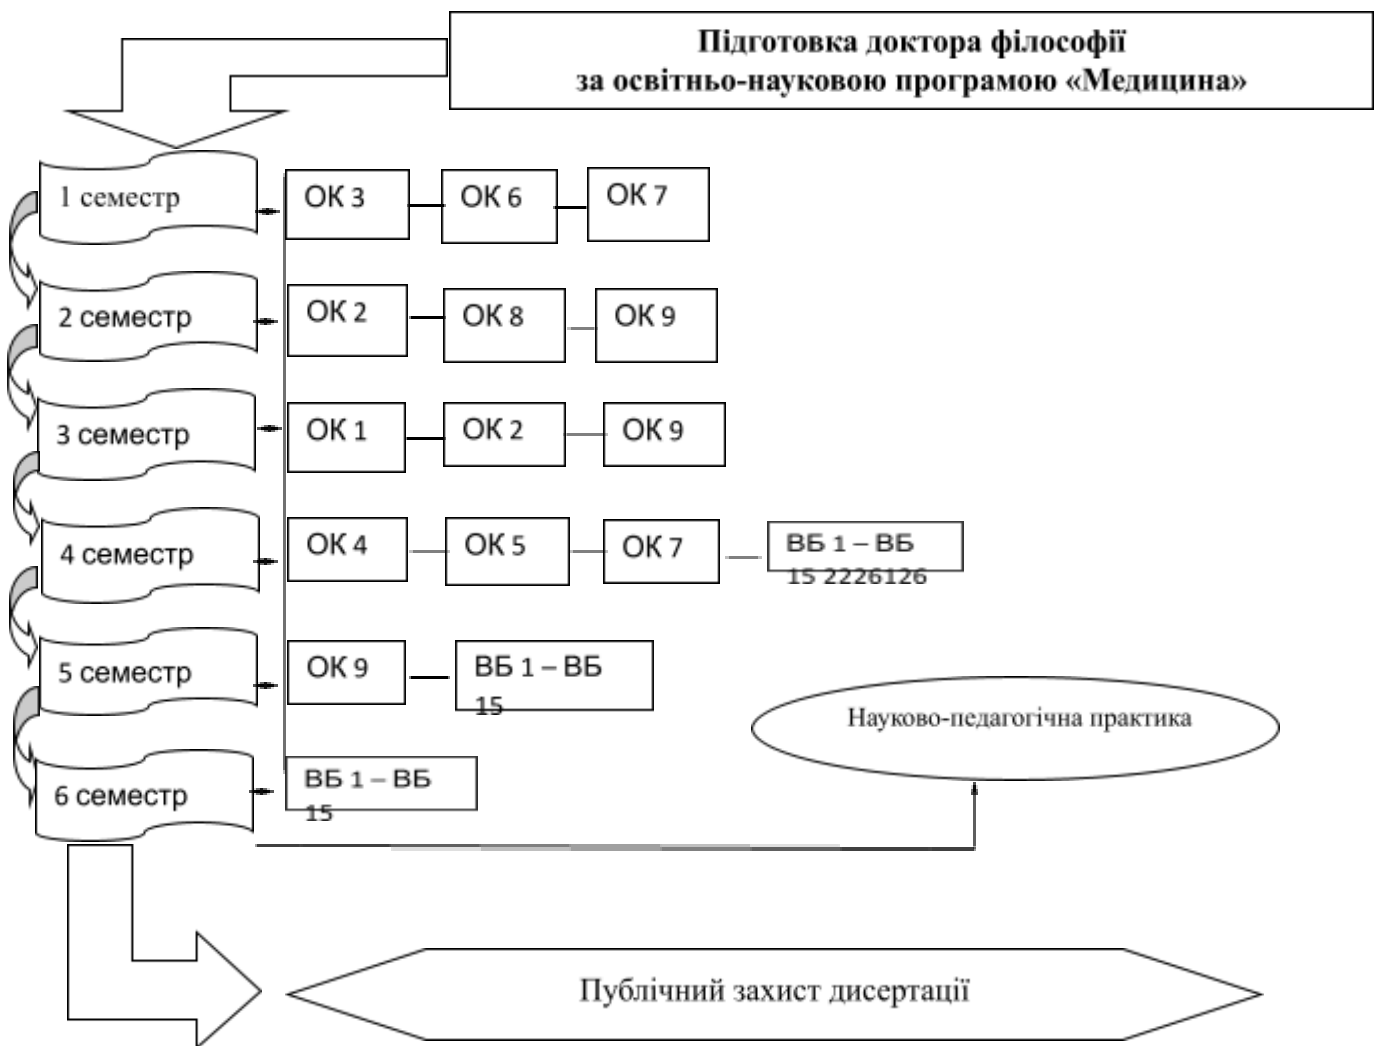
Підготовка доктора філософії
за освітньо-науковою програмою «Медицина»

1 семестр
ОК 3
ОК 6
ОК 7

2 семестр
ОК 2
ОК 8
ОК 9

3 семестр
ОК 1
ОК 2
ОК 9

4 семестр
ОК 4
ОК 5
ОК 7
ВБ 1 – ВБ 15 2226126

5 семестр
ОК 9
ВБ 1 – ВБ 15

Науково-педагогічна практика

6 семестр
ВБ 1 – ВБ 15

Публічний захист дисертації